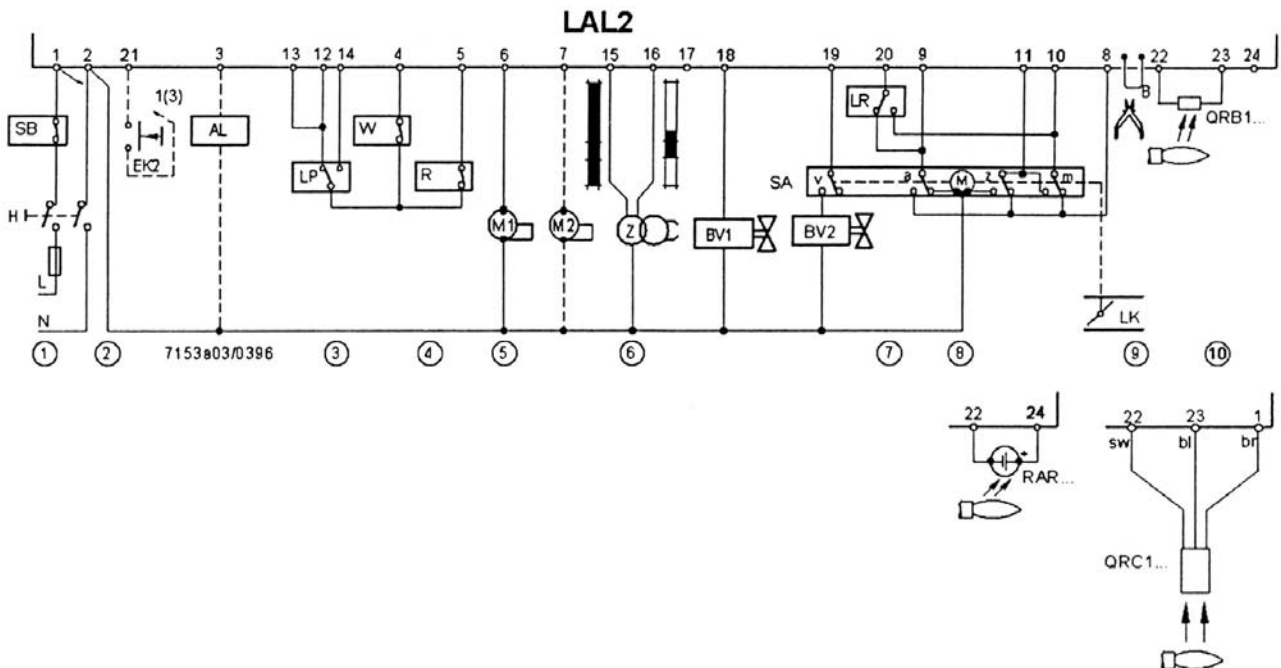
LAL2

1 2 21 3 13 12 14 4 5 6 7 15 16 17 18 19 20 9 11 10 8 22 23 24

SB

1(3)

EK2

AL

W

LP

R

LR

B

QRB1...

H

L

N

M1

M2

Z

BV1

BV2

SA

v

a

M

z

m

LK

① ② 7153a03/0396 ③ ④ ⑤ ⑥ ⑦ ⑧ ⑨ ⑩

22 24

RAR...

22 23 1

sw bl br

QRC1...